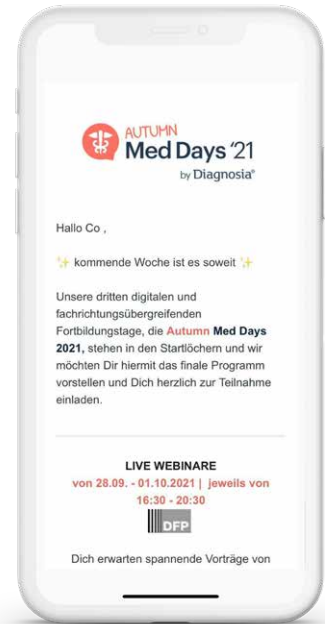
AUTUMN
Med Days '21
by Diagnosia®

Hallo Co ,

✨ kommende Woche ist es soweit ✨

Unsere dritten digitalen und fachrichtungsübergreifenden Fortbildungstage, die Autumn Med Days 2021, stehen in den Startlöchern und wir möchten Dir hiermit das finale Programm vorstellen und Dich herzlich zur Teilnahme einladen.

LIVE WEBINARE

von 28.09. - 01.10.2021 | jeweils von 16:30 - 20:30

DFP

Dich erwarten spannende Vorträge von